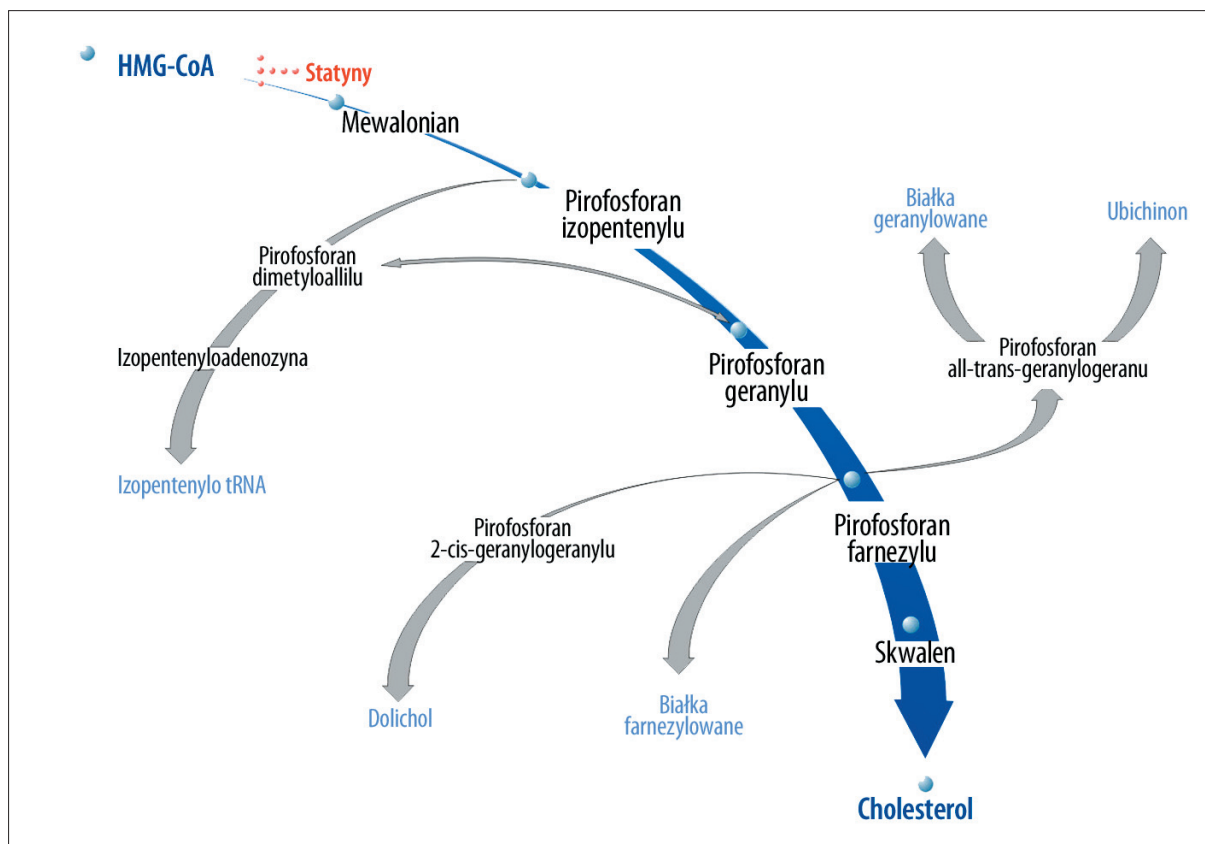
HMG-CoA

Statyny

Mewalonian

Pirofosforan izopentenylu

Pirofosforan dimetyloallilu

Izopentenyloadenozyna

Izopentenylo tRNA

Białka geranylowane

Ubichinon

Pirofosforan all-trans-geranylogeranu

Pirofosforan geranylu

Pirofosforan 2-cis-geranylogeranylu

Pirofosforan farnezylu

Skwalen

Dolichol

Białka farnezylowane

Cholesterol